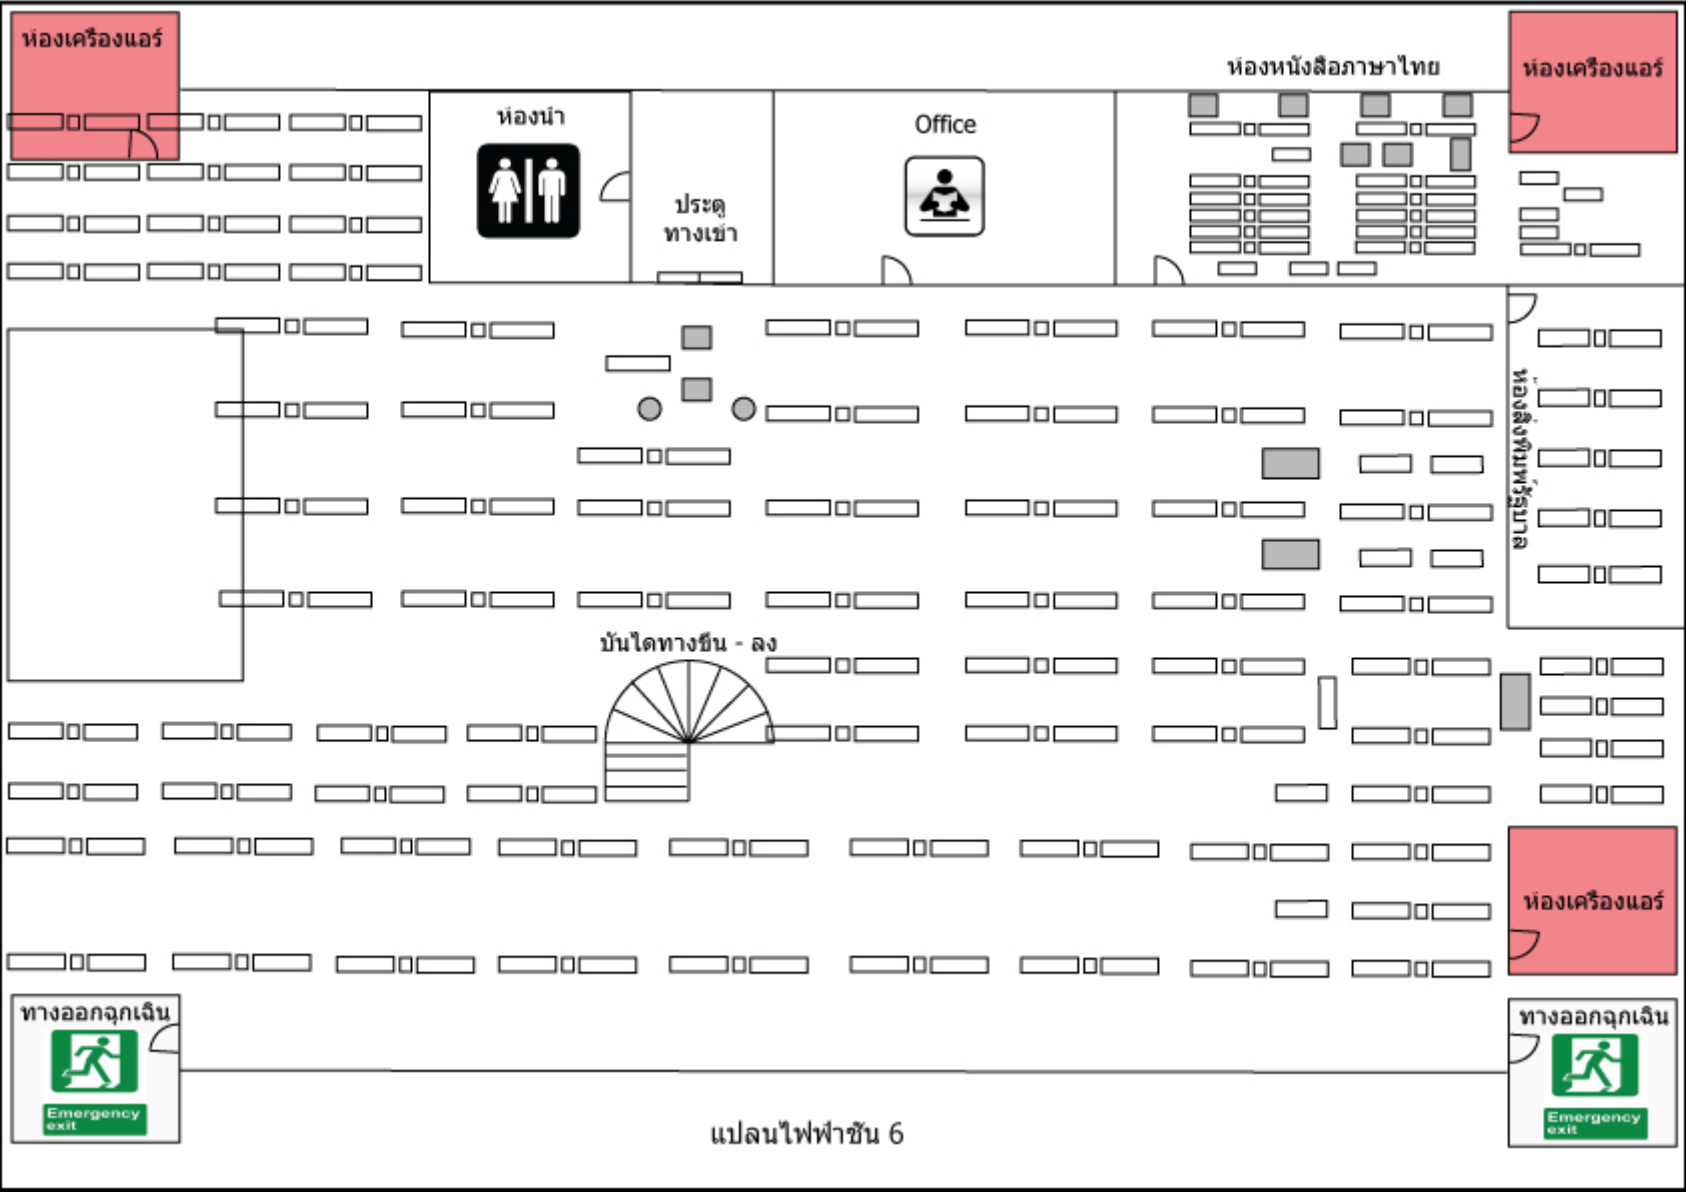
ห้องเครื่องแอร์

ห้องน้ำ

ประตู ทางเข้า

Office

ห้องหนังสือภาษาไทย

ห้องเครื่องแอร์

ห้องสิ่งพิมพ์รัฐบาล

บันไดทางขึ้น - ลง

ห้องเครื่องแอร์

ทางออกฉุกเฉิน

Emergency exit

แปลนไฟฟ้าชั้น 6

ทางออกฉุกเฉิน

Emergency exit